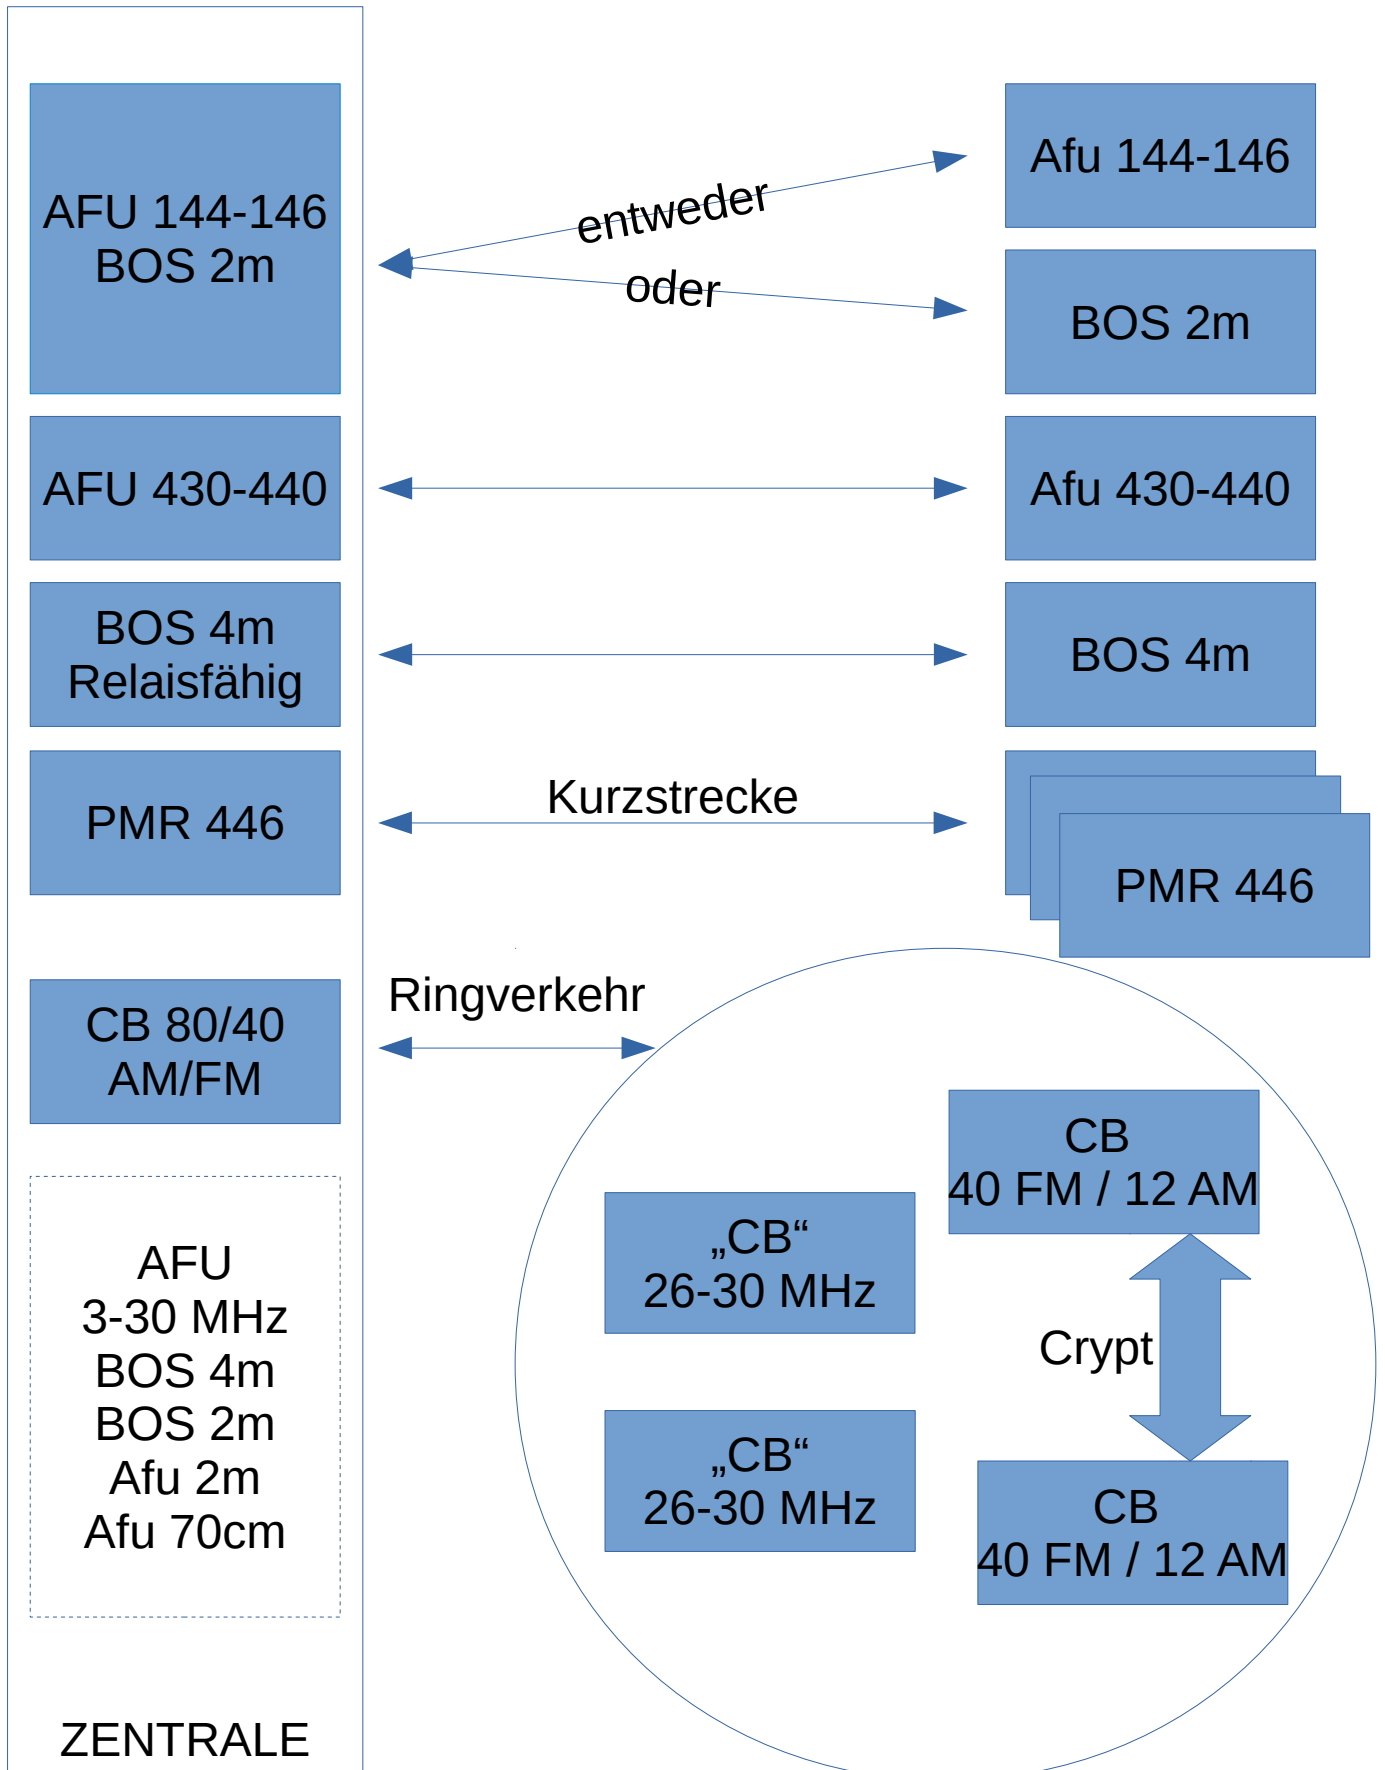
AFU 144-146
BOS 2m

entweder

oder

Afu 144-146

BOS 2m

AFU 430-440

Afu 430-440

BOS 4m
Relaisfähig

BOS 4m

PMR 446

Kurzstrecke

PMR 446

CB 80/40
AM/FM

Ringverkehr

CB
40 FM / 12 AM

„CB“
26-30 MHz

Crypt

„CB“
26-30 MHz

CB
40 FM / 12 AM

AFU
3-30 MHz
BOS 4m
BOS 2m
Afu 2m
Afu 70cm

ZENTRALE